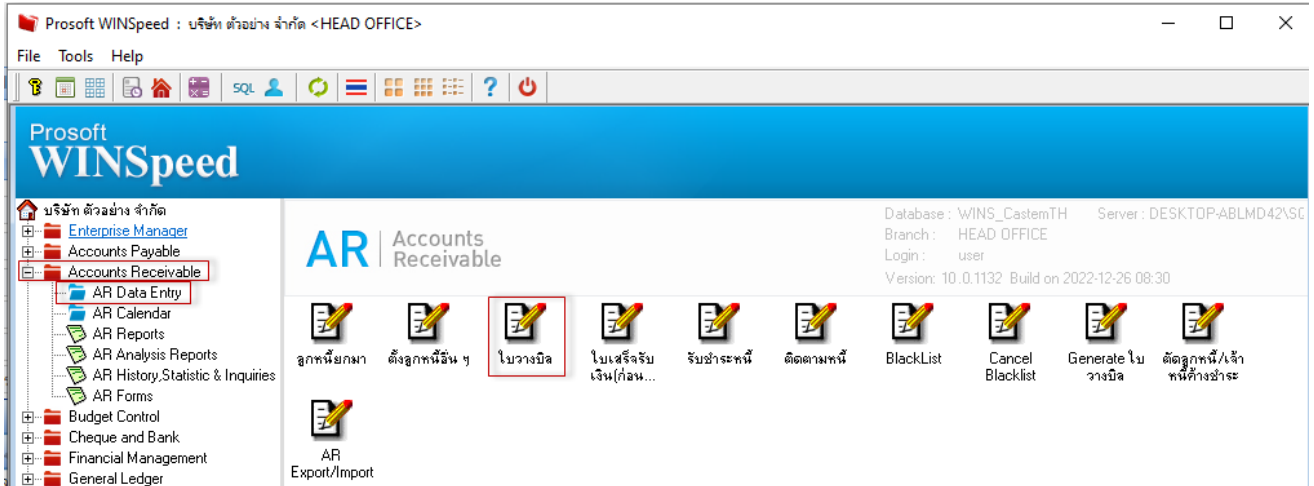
Prosoft WINSpeed : บริษัท ตัวอย่าง จำกัด <HEAD OFFICE>

File Tools Help

SQL

Prosoft
WINSpeed

บริษัท ตัวอย่าง จำกัด
Enterprise Manager
Accounts Payable
Accounts Receivable
AR Data Entry
AR Calendar
AR Reports
AR Analysis Reports
AR History,Statistic & Inquiries
AR Forms
Budget Control
Cheque and Bank
Financial Management
General Ledger

AR | Accounts Receivable

Database : WINS_CastemTH Server : DESKTOP-ABLMD42\SQ
Branch : HEAD OFFICE
Login : user
Version: 10.0.1132 Build on 2022-12-26 08:30

ลูกหนี้ยกมา
ตั้งลูกหนี้อื่น ๆ
ใบวางบิล
ใบเสร็จรับเงิน(ก่อน...
รับชำระหนี้
ติดตามหนี้
BlackList
Cancel Blacklist
Generate ใบวางบิล
ตัดลูกหนี้/เจ้าหนี้ค้างชำระ
AR Export/Import